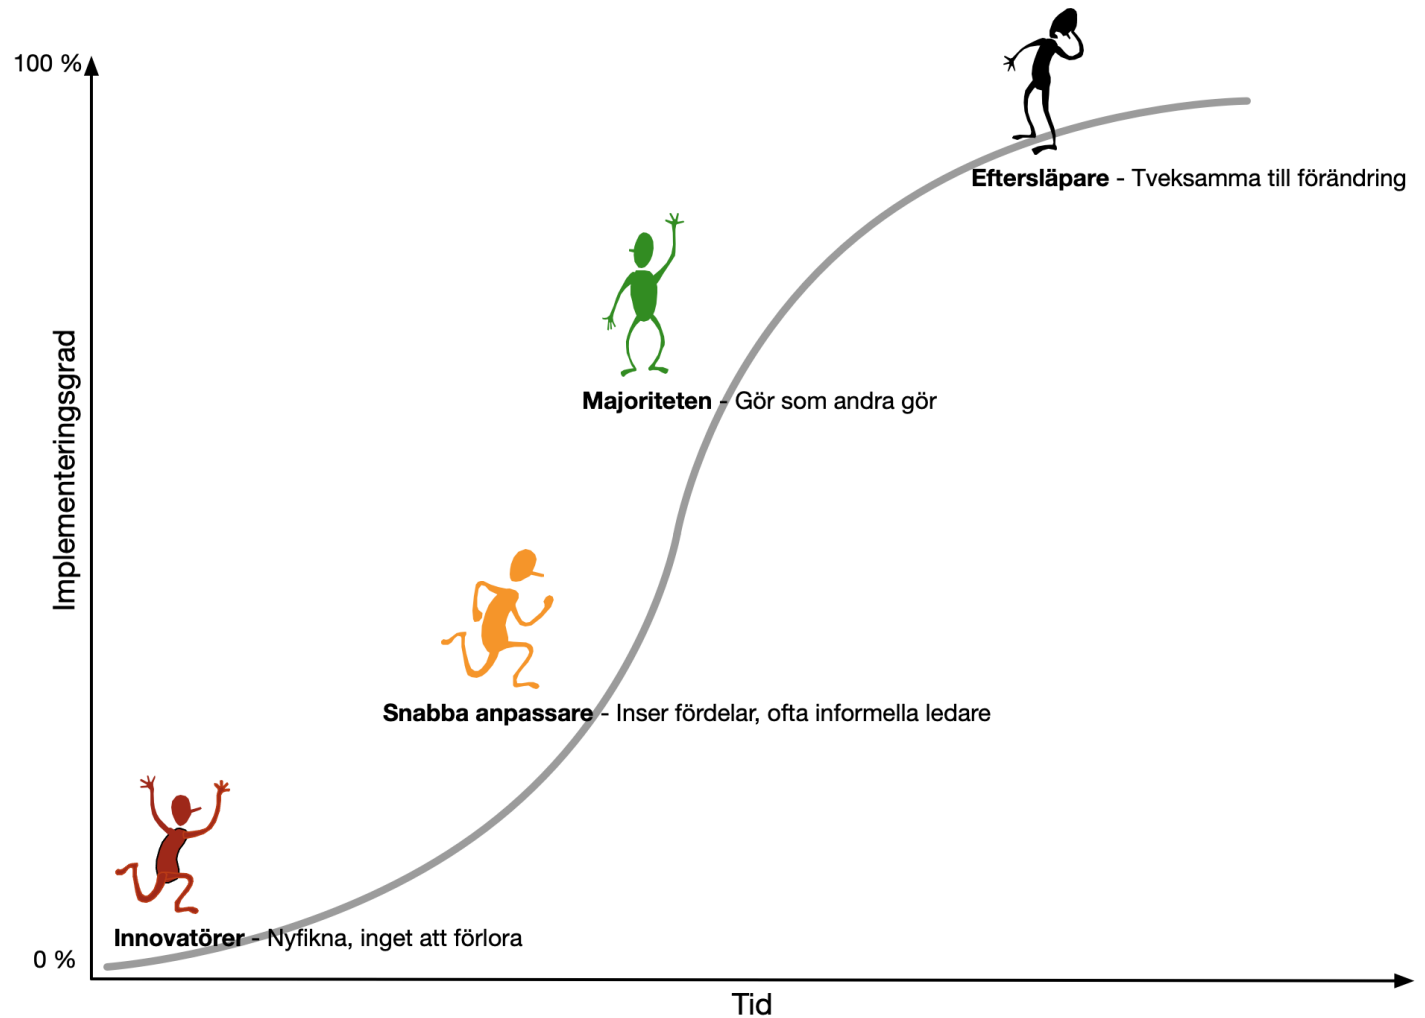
100 %

Eftersläpare - Tveksamma till förändring

Implementeringsgrad

Majoriteten - Gör som andra gör

Snabba anpassare - Inser fördelar, ofta informella ledare

Innovatörer - Nyfikna, inget att förlora

0 %

Tid